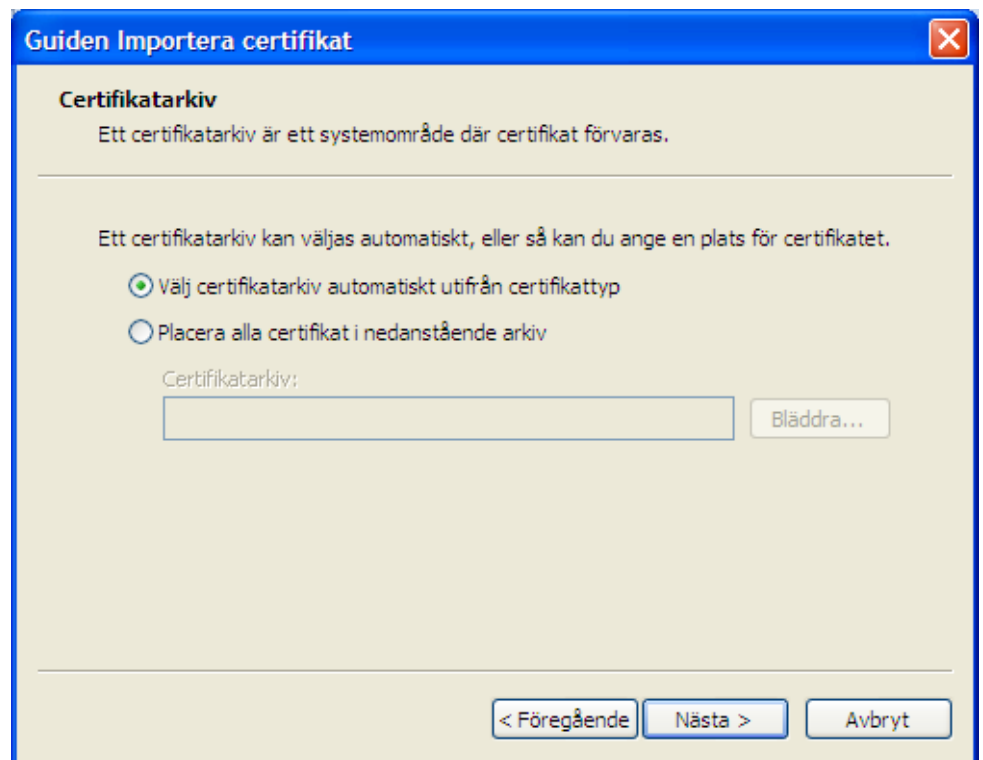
Guiden Importera certifikat

Certifikatarkiv

Ett certifikatarkiv är ett systemområde där certifikat förvaras.

Ett certifikatarkiv kan väljas automatiskt, eller så kan du ange en plats för certifikatet.

Välj certifikatarkiv automatiskt utifrån certifikattyp

Placera alla certifikat i nedanstående arkiv

Certifikatarkiv:

Bläddra...

< Föregående

Nästa >

Avbryt